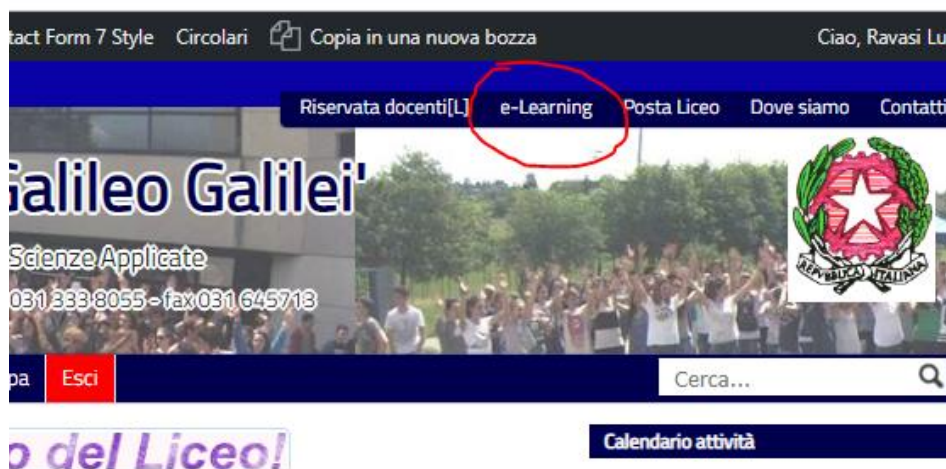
tact Form 7 Style Circolari Copia in una nuova bozza Ciao, Ravasi Lu

Riservata docenti[L] e-Learning Posta Liceo Dove siamo Contatti

alileo Galilei'

Scienze Applicate

031 333 8055 - fax 031 645713

REPUBBLICA ITALIANA

pa Esci Cerca...

o del Liceo!

Calendario attività